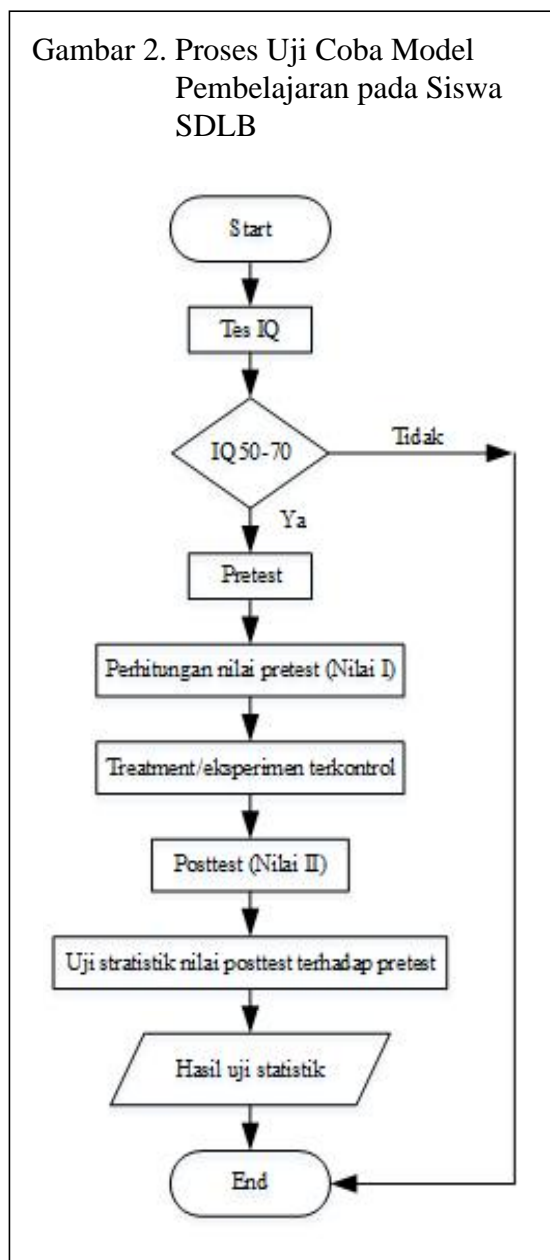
Gambar 2. Proses Uji Coba Model Pembelajaran pada Siswa SDLB

Start

Tes IQ

IQ 50-70

Tidak

Ya

Pretest

Perhitungan nilai pretest (Nilai I)

Treatment/eksperimen terkontrol

Posttest (Nilai II)

Uji stratistik nilai posttest terhadap pretest

Hasil uji statistik

End